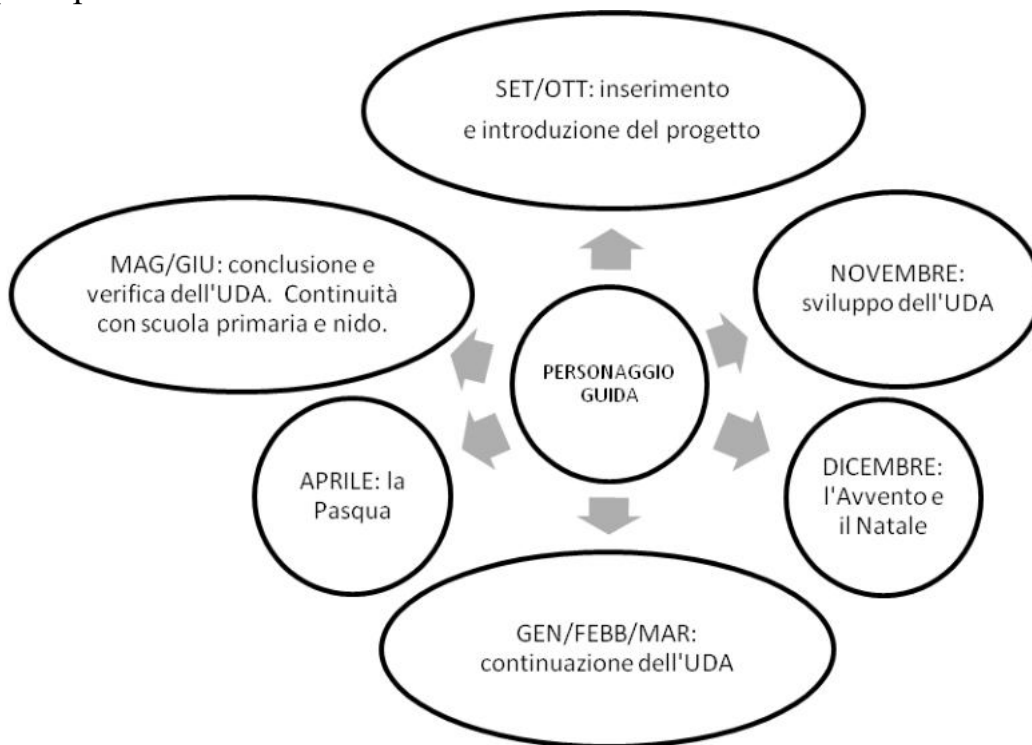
SET/OTT: inserimento e introduzione del progetto

NOVEMBRE: sviluppo dell'UDA

DICEMBRE: l'Avvento e il Natale

GEN/FEBB/MAR: continuazione dell'UDA

APRILE: la Pasqua

MAG/GIU: conclusione e verifica dell'UDA. Continuità con scuola primaria e nido.

PERSONAGGIO GUIDA